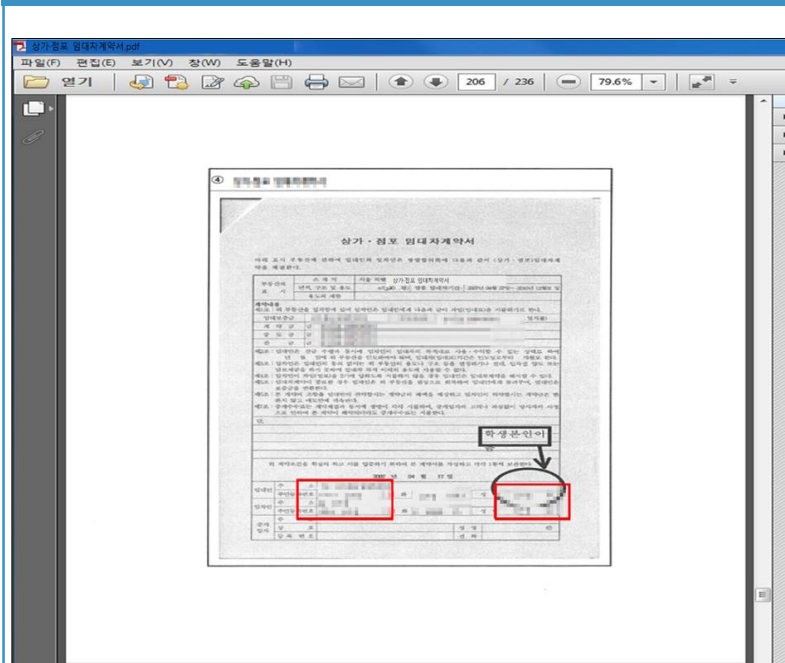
상가.점포 임대차계약서.pdf
파일(F) 편집(E) 보기(V) 창(W) 도움말(H)
열기
206 / 236
79.6%

④ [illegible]

상가 · 점포 임대차계약서

아래 표시 부동산에 관하여 임대인과 임차인은 쌍방합의하에 다음과 같이 (상가 · 점포)임대차계약을 체결한다.

| 부동산의 표시 | 소재지 | 서울 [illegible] 상가점포 임대차계약서 |
|---|---|---|
| | 면적, 구조 및 용도 | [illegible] |
| | 토지의 지목 | |

계약내용
제1조. 위 부동산을 임대인과 임차인 합의에 의하여 임대차보증금 및 차임을 아래와 같이 지불하기로 한다.

| 임대보증금 | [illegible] |
|---|---|
| 계약금 | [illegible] |
| 중도금 | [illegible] |
| 잔금 | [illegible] |

제2조. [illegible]
제3조. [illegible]
제4조. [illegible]
제5조. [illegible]
제6조. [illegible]
제7조. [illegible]
제8조. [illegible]

특약

학생본인이

위 계약조건을 확실히 하고 서로 이행하기 위하여 본 계약서를 작성하고 각각 1통씩 보관한다.

20 년 월 일

| 임대인 | 주소 | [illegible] | |
|---|---|---|---|
| | 주민등록번호 | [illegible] | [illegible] |
| 임차인 | 주소 | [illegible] | |
| | 주민등록번호 | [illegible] | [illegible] |
| 중개업자 | 상호 | | 성명 |
| | 등록번호 | | 전화 |